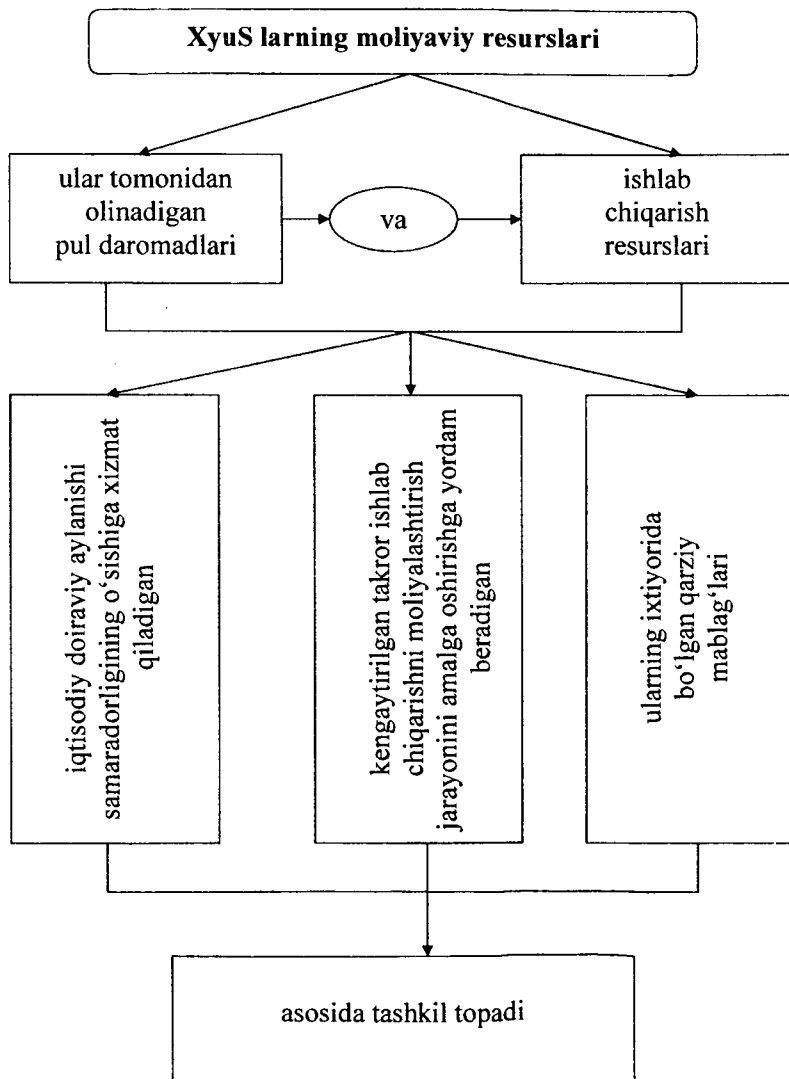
XyuS larning moliyaviy resurslari

ular tomonidan olinadigan pul daromadlari

va

ishlab chiqarish resurslari

iqtisodiy doiraviy aylanishi samaradorligining o'sishiga xizmat qiladigan

kengaytirilgan takror ishlab chiqarishni moliyalashtirish jarayonini amalga oshirishga yordam beradigan

ularning ixtiyorida bo'lgan qarziy mablag'lari

asosida tashkil topadi